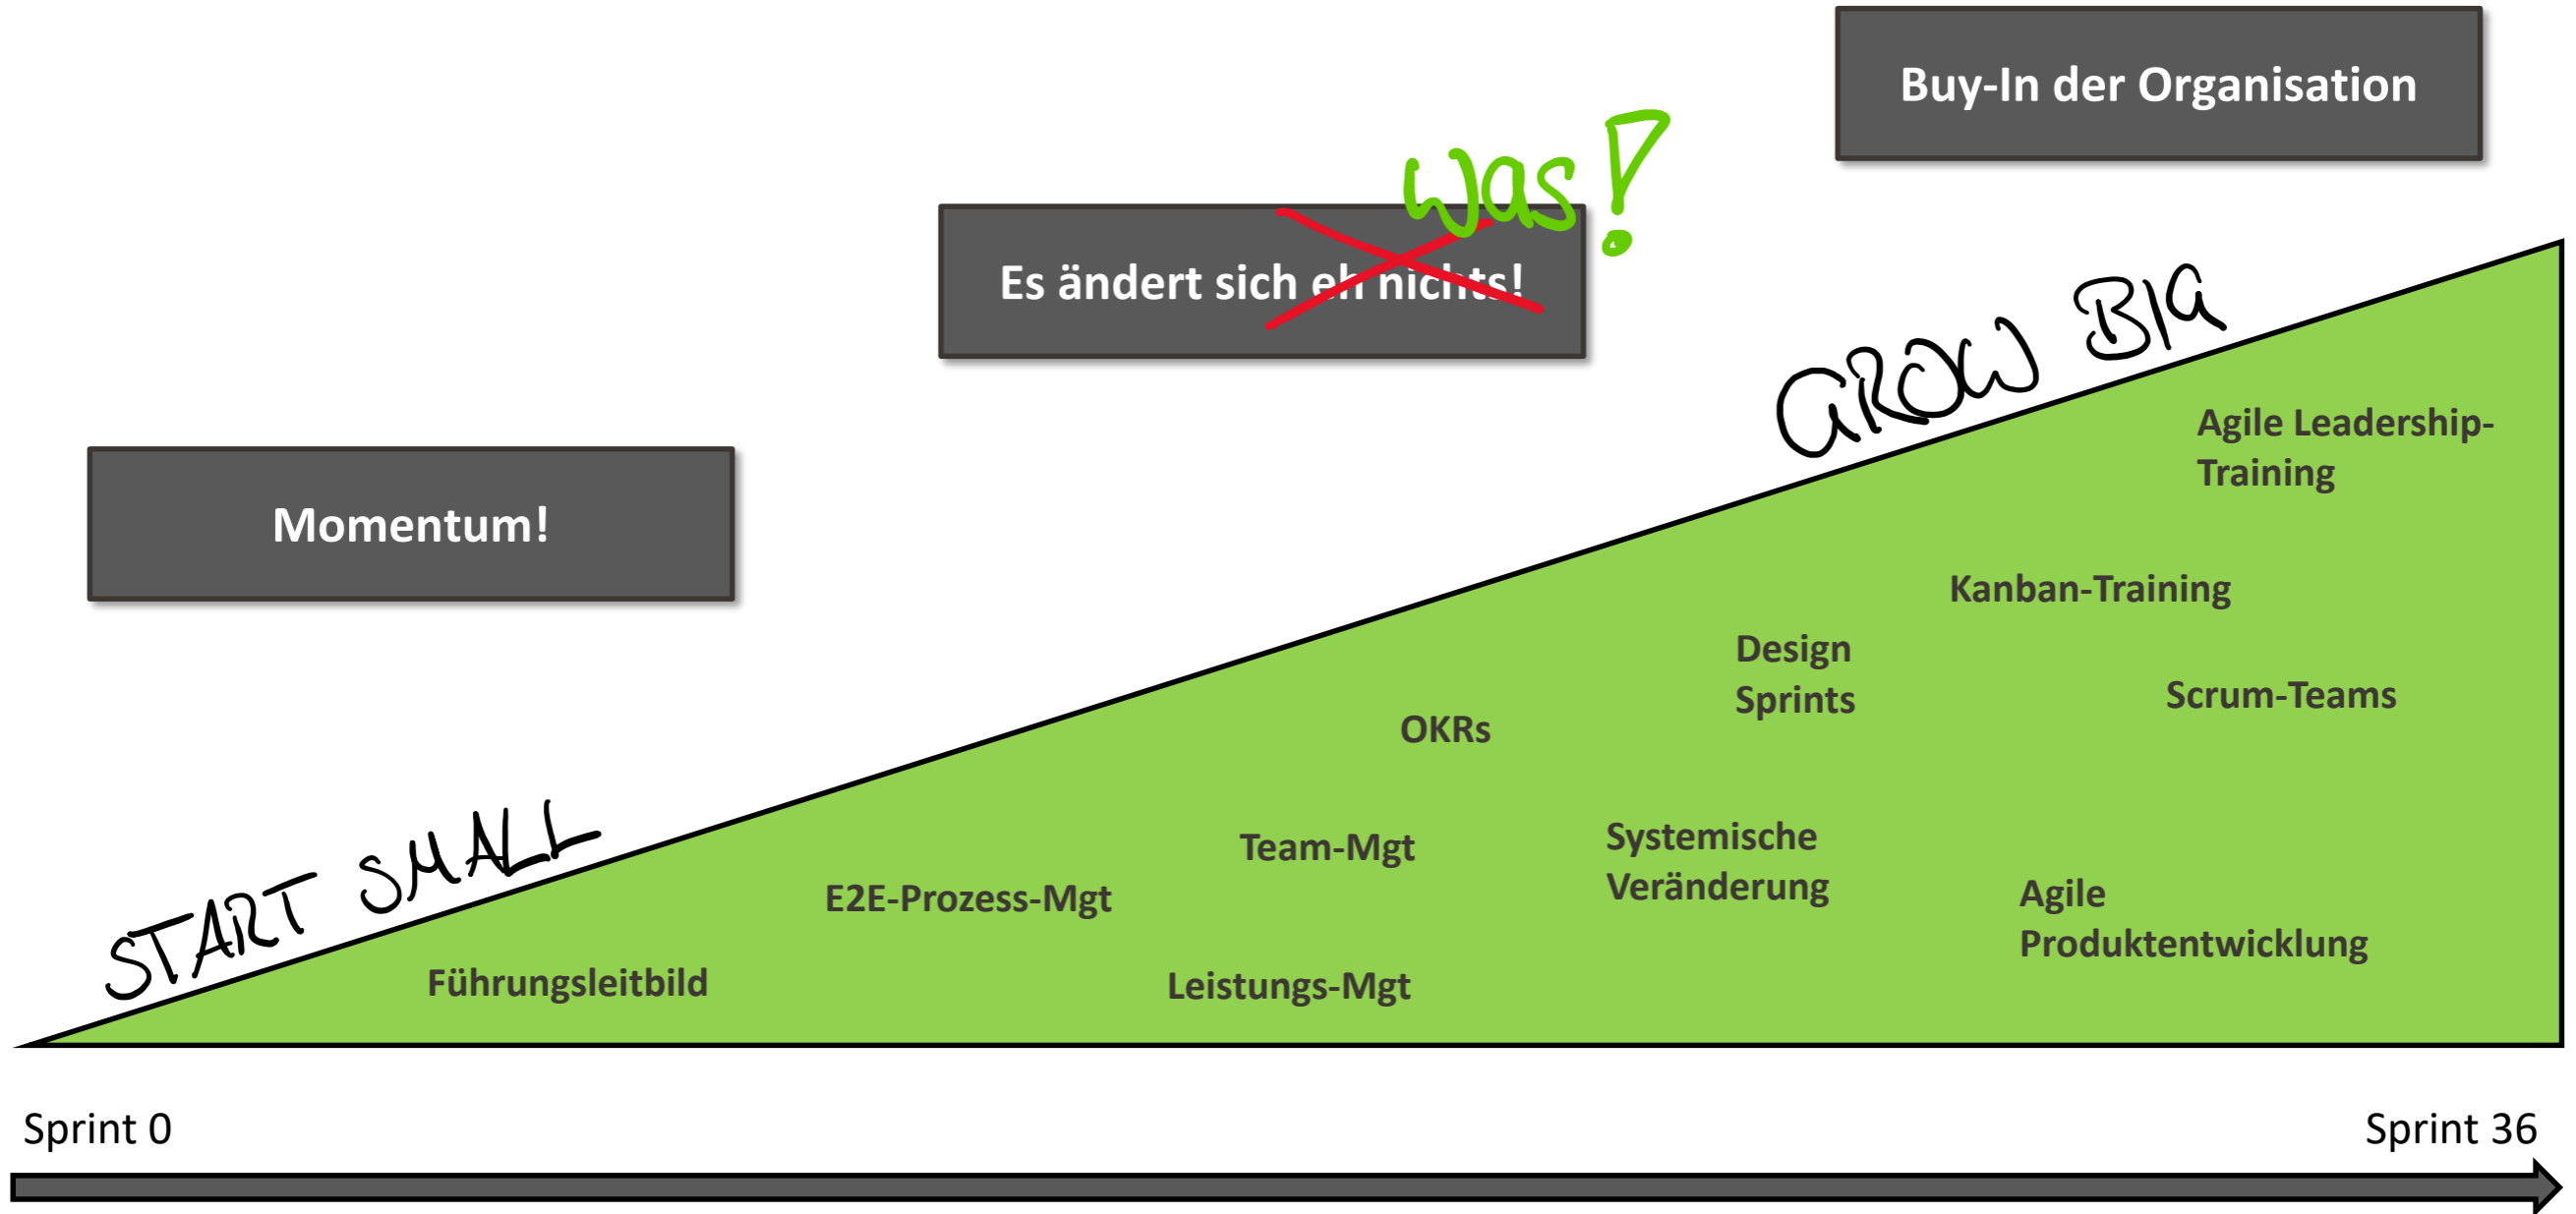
Buy-In der Organisation

was!

Es ändert sich eh nichts!

GROW BIG

Momentum!

Agile Leadership-Training

Kanban-Training

Design Sprints

Scrum-Teams

OKRs

START SMALL

Team-Mgt

Systemische Veränderung

E2E-Prozess-Mgt

Agile Produktentwicklung

Führungsleitbild

Leistungs-Mgt

Sprint 0

Sprint 36